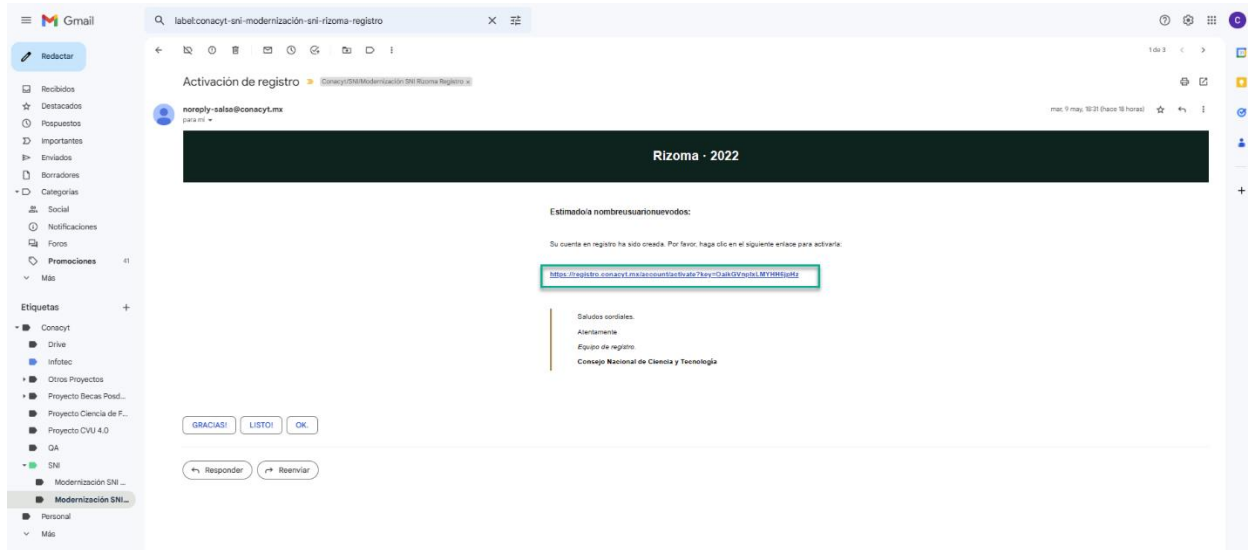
Gmail

label:conacyt-sni-modernización-sni-rizoma-registro

Redactar

Recibidos
Destacados
Pospuestos
Importantes
Enviados
Borradores
Categorías
Social
Notificaciones
Foros
Promociones 41
Más

Etiquetas +
Conacyt
Drive
Infotec
Otros Proyectos
Proyecto Becas Posd...
Proyecto Ciencia de F...
Proyecto CVU 4.0
QA
SNI
Modernización SNI ...
Modernización SNI...
Personal
Más

1 de 3

Activación de registro Conacyt/SNI/Modernización SNI Rizoma Registro ×

noreply-salso@conacyt.mx
para mí

mar, 9 may, 18:31 (hace 18 horas)

Rizoma · 2022

Estimado/a nombreusuarionuevodos:

Su cuenta en registro ha sido creada. Por favor, haga clic en el siguiente enlace para activarla:

https://registro.conacyt.mx/account/activate?key=OakGVspixLMYHHljpHz

Saludos cordiales.
Atentamente
Equipo de registro
Consejo Nacional de Ciencia y Tecnología

GRACIAS! LISTO! OK.

Responder Reenviar